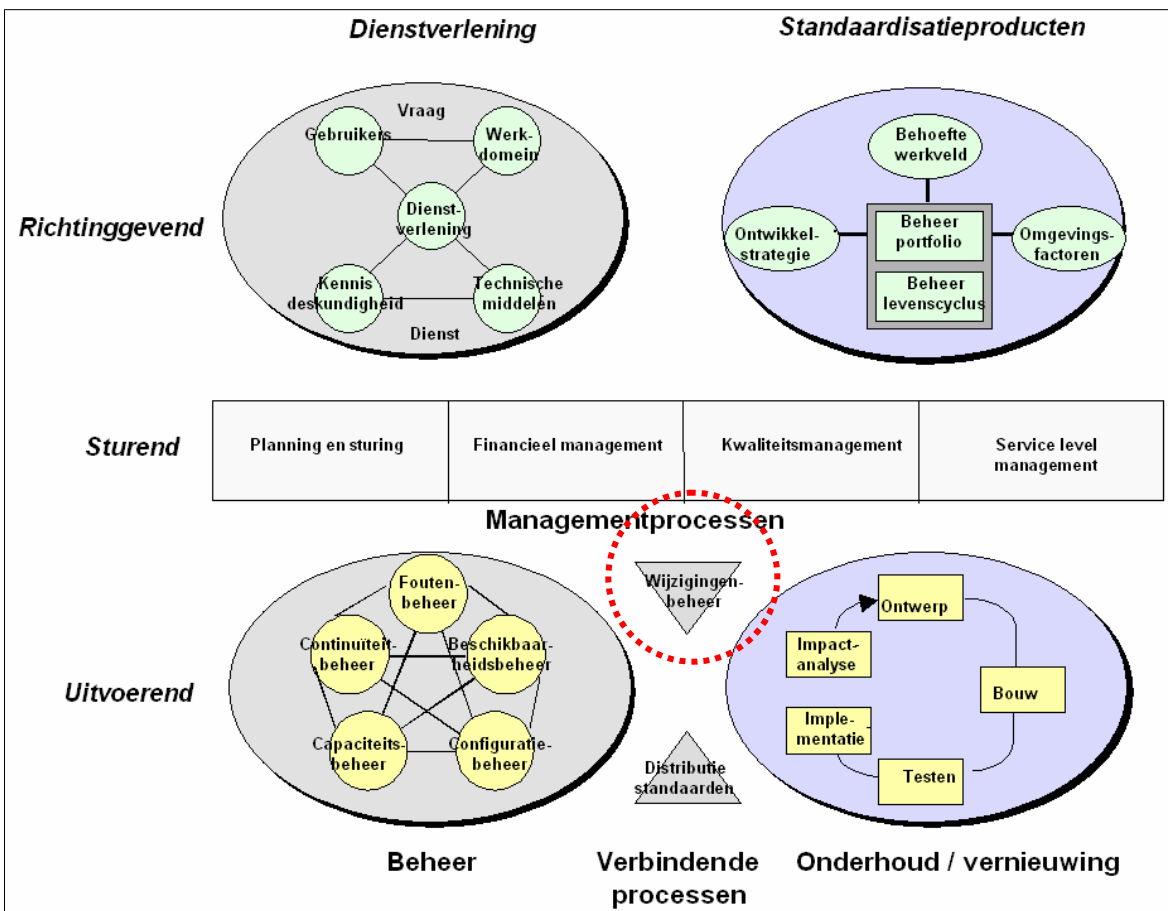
Dienstverlening

Standaardisatieproducten

Richtinggevend

Vraag

Gebruikers

Werkdomein

Dienstverlening

Kennis deskundigheid

Technische middelen

Dienst

Behoefte werkveld

Ontwikkelstrategie

Beheer portfolio

Beheer levenscyclus

Omgevingsfactoren

Sturend

| Planning en sturing | Financieel management | Kwaliteitsmanagement | Service level management |
|---|---|---|---|

Managementprocessen

Wijzigingenbeheer

Uitvoerend

Foutenbeheer

Continuïteitbeheer

Beschikbaarheidsbeheer

Capaciteitsbeheer

Configuratiebeheer

Distributie standaarden

Ontwerp

Impactanalyse

Bouw

Implementatie

Testen

Beheer

Verbindende processen

Onderhoud / vernieuwing